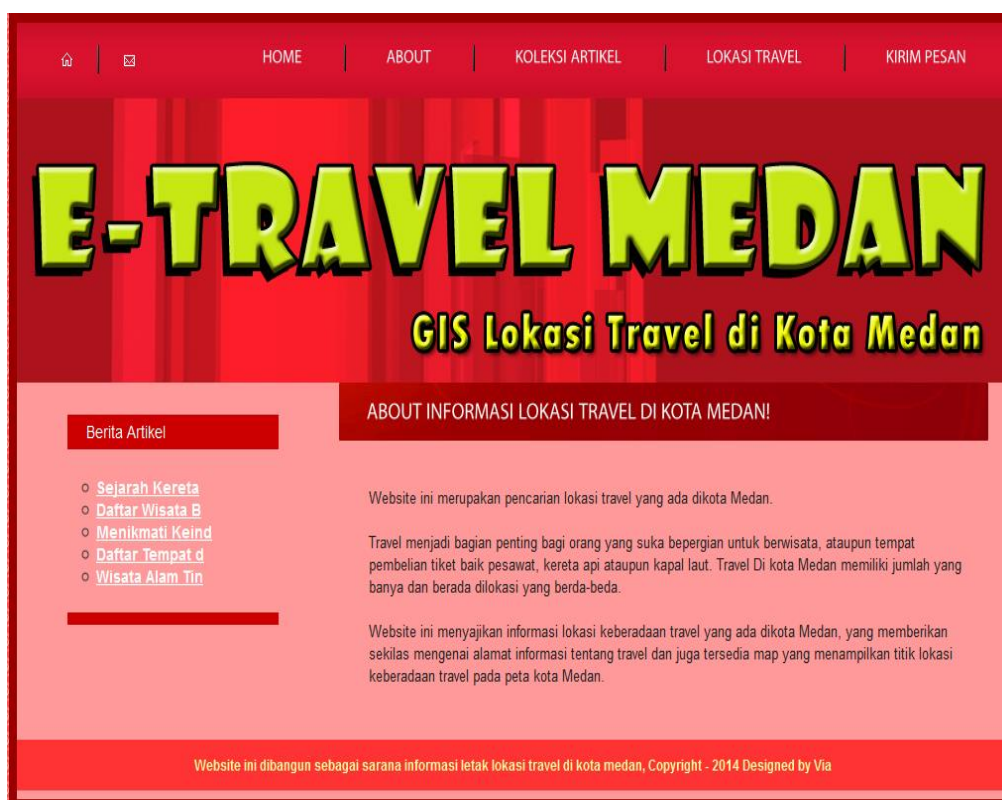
HOME | ABOUT | KOLEKSI ARTIKEL | LOKASI TRAVEL | KIRIM PESAN

E-TRAVEL MEDAN

GIS Lokasi Travel di Kota Medan

Berita Artikel

- Sejarah Kereta
- Daftar Wisata B
- Menikmati Keind
- Daftar Tempat d
- Wisata Alam Tin

ABOUT INFORMASI LOKASI TRAVEL DI KOTA MEDAN!

Website ini merupakan pencarian lokasi travel yang ada dikota Medan.

Travel menjadi bagian penting bagi orang yang suka bepergian untuk berwisata, ataupun tempat pembelian tiket baik pesawat, kereta api ataupun kapal laut. Travel Di kota Medan memiliki jumlah yang banya dan berada dilokasi yang berda-beda.

Website ini menyajikan informasi lokasi keberadaan travel yang ada dikota Medan, yang memberikan sekilas mengenai alamat informasi tentang travel dan juga tersedia map yang menampilkan titik lokasi keberadaan travel pada peta kota Medan.

Website ini dibangun sebagai sarana informasi letak lokasi travel di kota medan, Copyright - 2014 Designed by Via